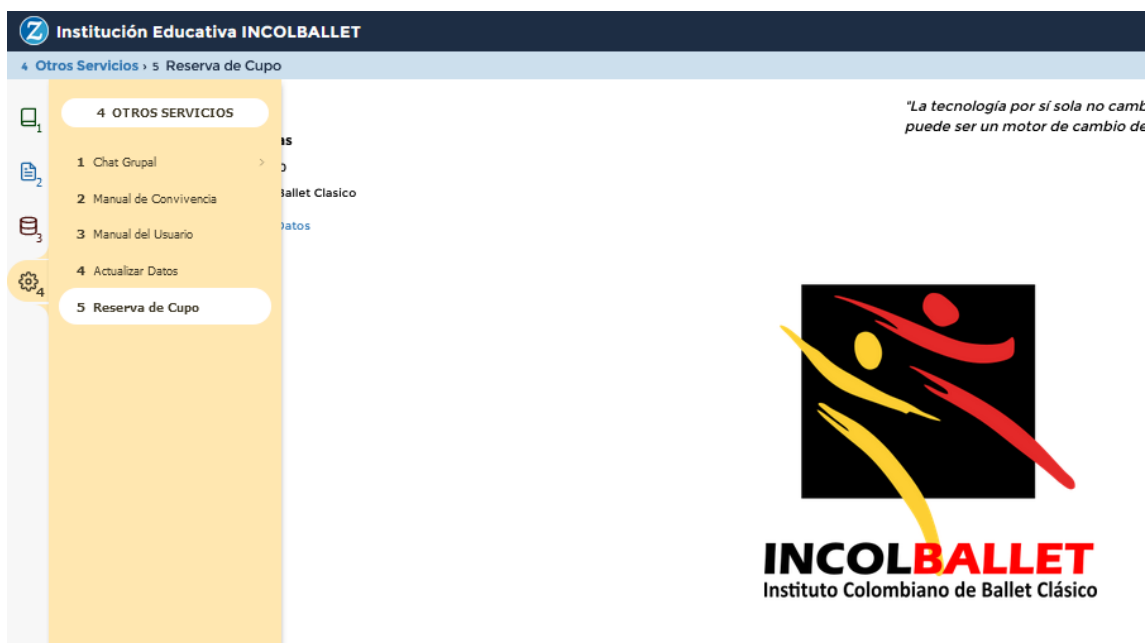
Z Institución Educativa INCOLBALLET

4 Otros Servicios › 5 Reserva de Cupo

1
2
3
4

4 OTROS SERVICIOS

1 Chat Grupal ›
2 Manual de Convivencia
3 Manual del Usuario
4 Actualizar Datos
5 Reserva de Cupo

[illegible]s
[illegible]o
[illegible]allet Clasico
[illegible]atos

"La tecnología por sí sola no camb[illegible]
puede ser un motor de cambio de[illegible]

INCOLBALLET
Instituto Colombiano de Ballet Clásico